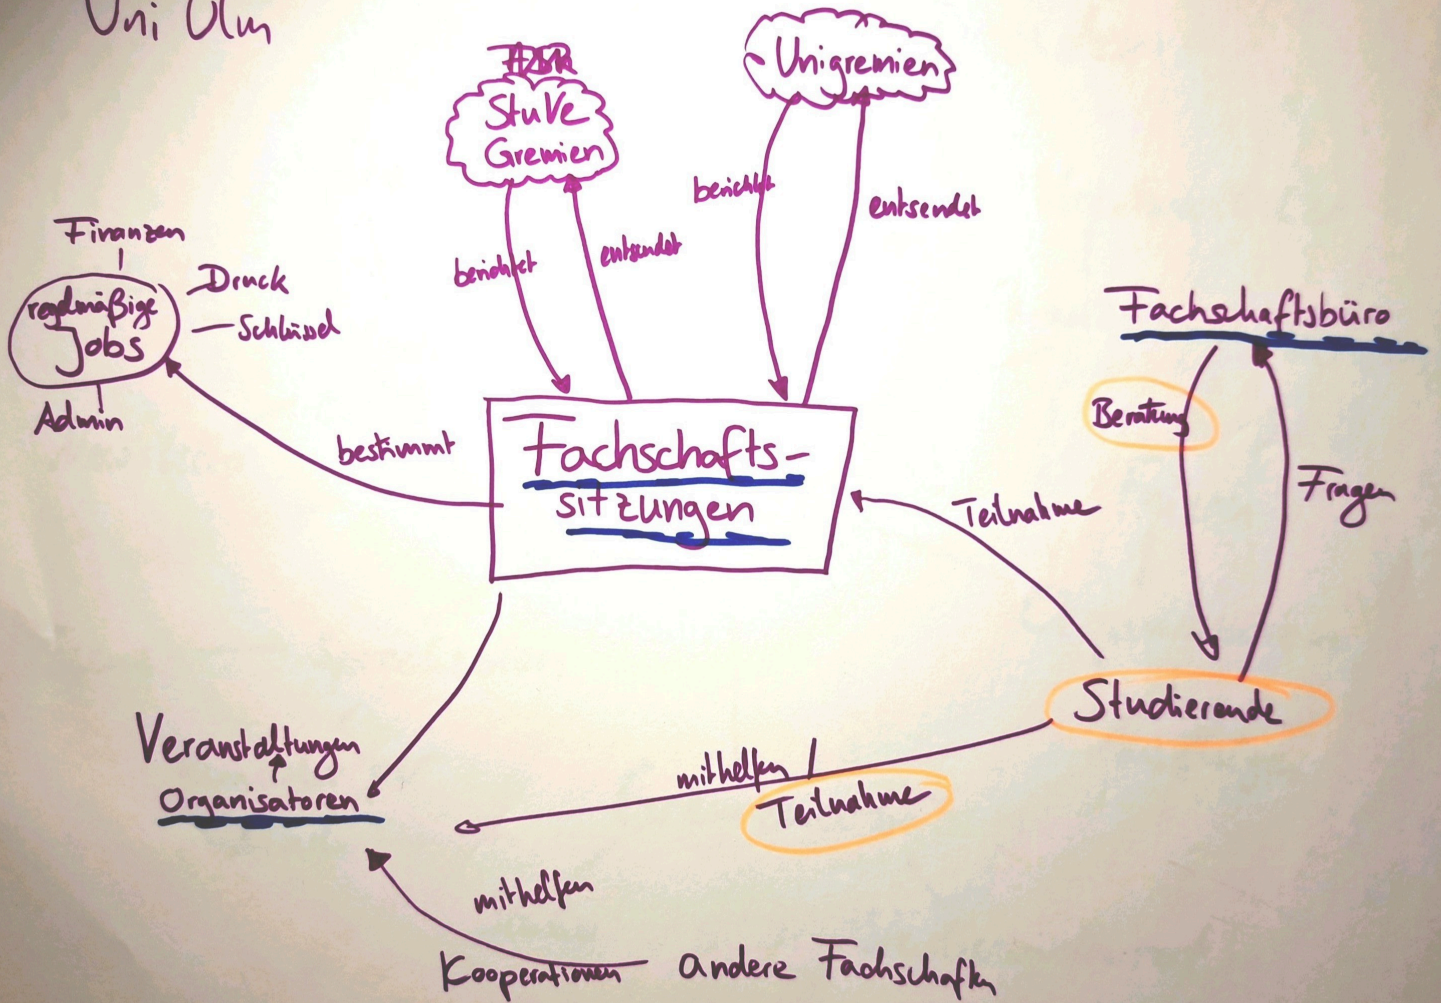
Uni Ulm

~~FSR~~ StuVe Gremien

Unigremien

berichtet

entsendet

berichtet

entsendet

Finanzen

Druck

regelmäßige Jobs

Schlüssel

Admin

bestimmt

Fachschafts-sitzungen

Fachschaftsbüro

Beratung

Fragen

Teilnahme

Studierende

Veranstaltungen

Organisatoren

mithelfen / Teilnahme

mithelfen

Kooperationen andere Fachschaften